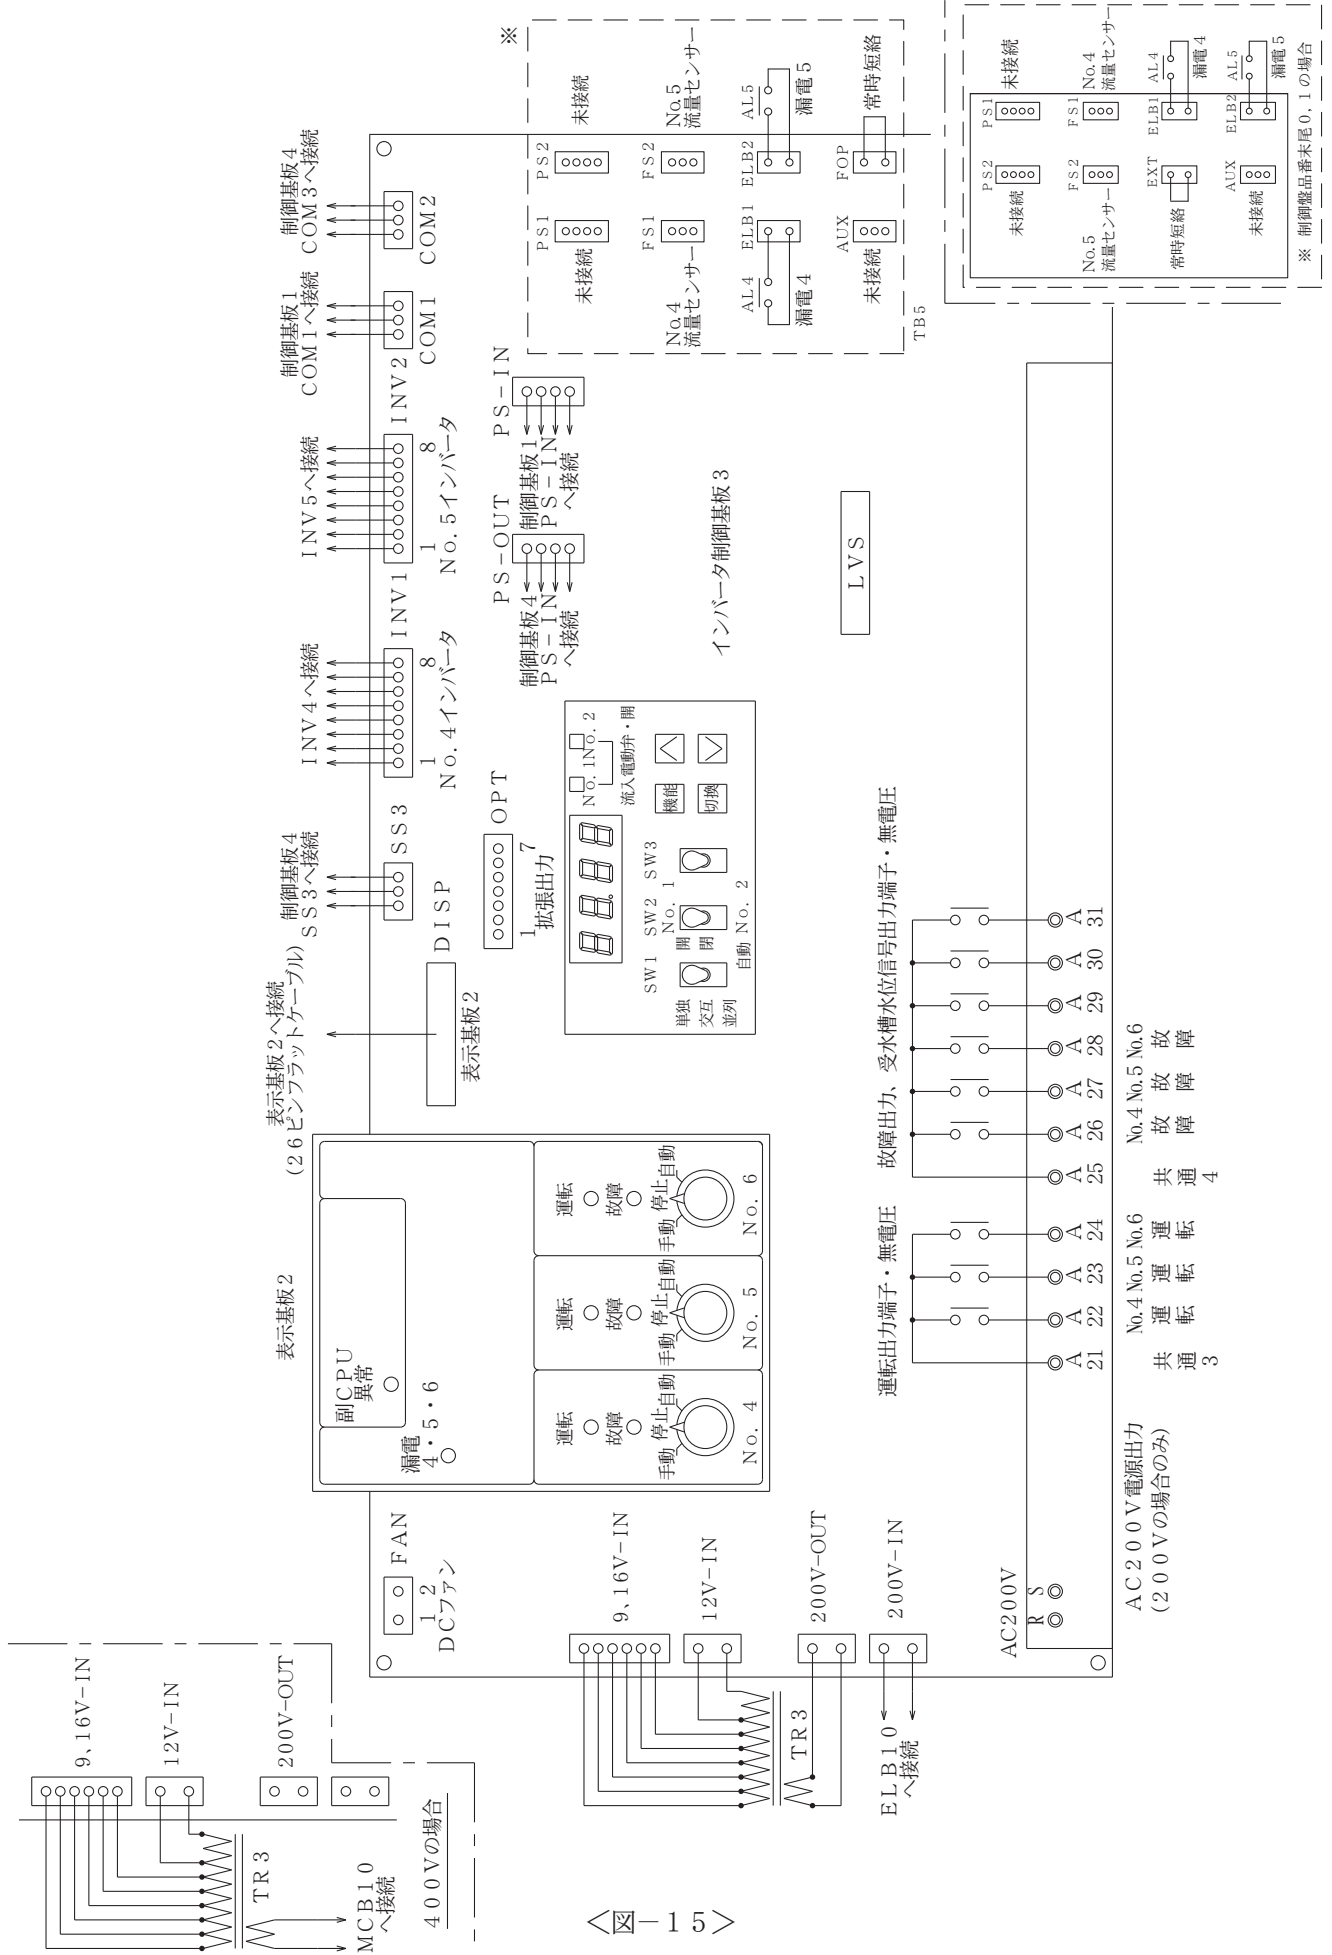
表示基板2へ接続
(26ピンフラットケーブル)

制御基板4
SS3へ接続

INV4へ接続

INV5へ接続

制御基板1
COM1へ接続

制御基板4
COM3へ接続

DISP
SS3
1 8
INV1
No.4インバータ
1 8
INV2
No.5インバータ
COM1
COM2

表示基板2

OPT
1 7
拡張出力

SW1 SW2 SW3
単独
交互
並列
開
閉
No.1
自動 No.2
No.1 No.2
流入電動弁・開
機能
切換

PS-OUT
制御基板4
PS-IN
へ接続
制御基板1
PS-IN
へ接続
PS-IN

インバータ制御基板3

LVS

※
PS1
未接続
PS2
未接続
FS1
No.4
流量センサー
FS2
No.5
流量センサー
AL4
ELB1
漏電4
AL5
ELB2
漏電5
AUX
未接続
FOP
常時短絡
TB5

未接続
PS1
PS2
未接続
No.4
流量センサー
FS1
FS2
No.5
流量センサー
AL4
ELB1
漏電4
EXT
常時短絡
AL5
ELB2
漏電5
AUX
未接続
※ 制御盤品番末尾0,1の場合

表示基板2
副CPU
異常
漏電
4・5・6
運転
故障
手動 停止 自動
No.4
運転
故障
手動 停止 自動
No.5
運転
故障
手動 停止 自動
No.6

FAN
1 2
DCファン

9,16V-IN
12V-IN
200V-OUT
200V-IN
TR3
ELB10
へ接続

AC200V
R S

AC200V電源出力
(200Vの場合のみ)

運転出力端子・無電圧
A21 A22 A23 A24
共通3 No.4 運転 No.5 運転 No.6 運転

故障出力、受水槽水位信号出力端子・無電圧
A25 A26 A27 A28 A29 A30 A31
共通4 No.4 故障 No.5 故障 No.6 故障

9,16V-IN
12V-IN
200V-OUT
TR3
MCB10
へ接続
400Vの場合

<図-15>